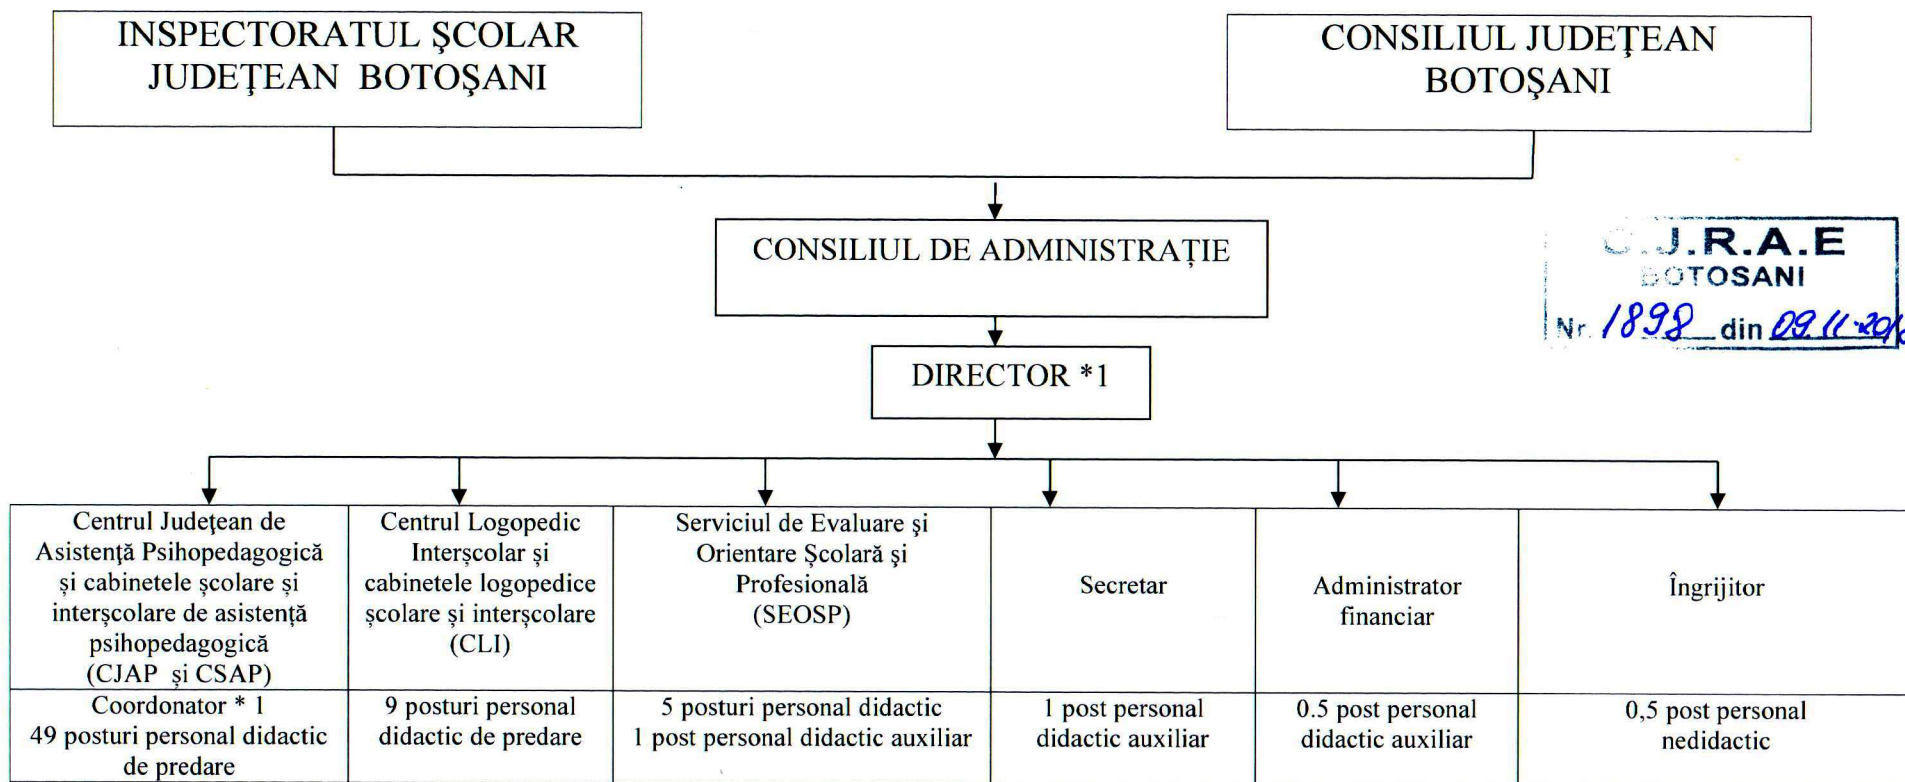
INSPECTORATUL ŞCOLAR JUDEŢEAN BOTOŞANI

CONSILIUL JUDEŢEAN BOTOŞANI

CONSILIUL DE ADMINISTRAŢIE

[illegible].J.R.A.E
BOTOSANI
Nr. 1898 din 09.11.201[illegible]

DIRECTOR *1

| Centrul Judeţean de Asistenţă Psihopedagogică şi cabinetele şcolare şi interşcolare de asistenţă psihopedagogică (CJAP şi CSAP) | Centrul Logopedic Interşcolar şi cabinetele logopedice şcolare şi interşcolare (CLI) | Serviciul de Evaluare şi Orientare Şcolară şi Profesională (SEOSP) | Secretar | Administrator financiar | Îngrijitor |
|---|---|---|---|---|---|
| Coordonator * 1 49 posturi personal didactic de predare | 9 posturi personal didactic de predare | 5 posturi personal didactic 1 post personal didactic auxiliar | 1 post personal didactic auxiliar | 0.5 post personal didactic auxiliar | 0,5 post personal nedidactic |